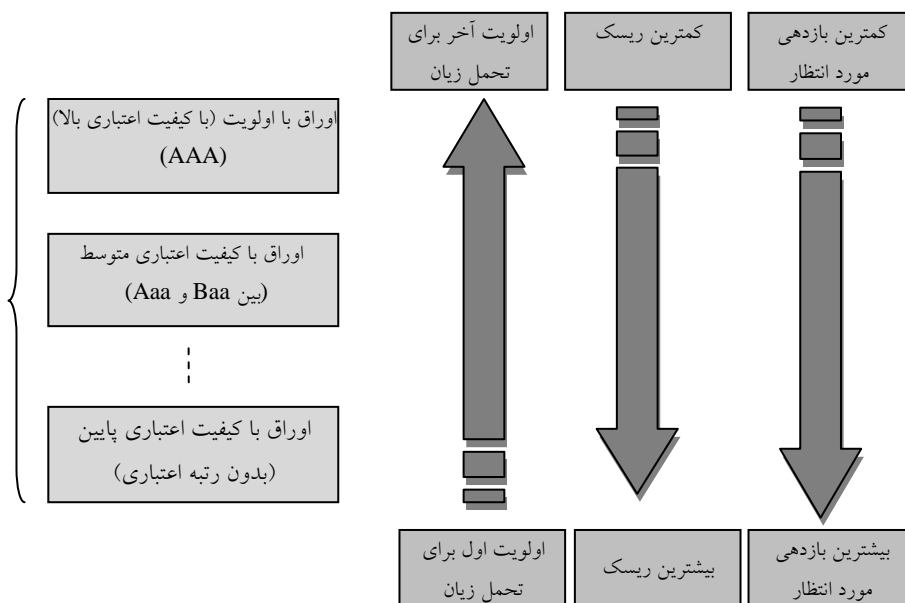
کمترین بازدهی مورد انتظار

کمترین ریسک

اولویت آخر برای تحمل زیان

اوراق با اولویت (با کیفیت اعتباری بالا) (AAA)

اوراق با کیفیت اعتباری متوسط (بین Baa و Aaa)

اوراق با کیفیت اعتباری پایین (بدون رتبه اعتباری)

بیشترین بازدهی مورد انتظار

بیشترین ریسک

اولویت اول برای تحمل زیان